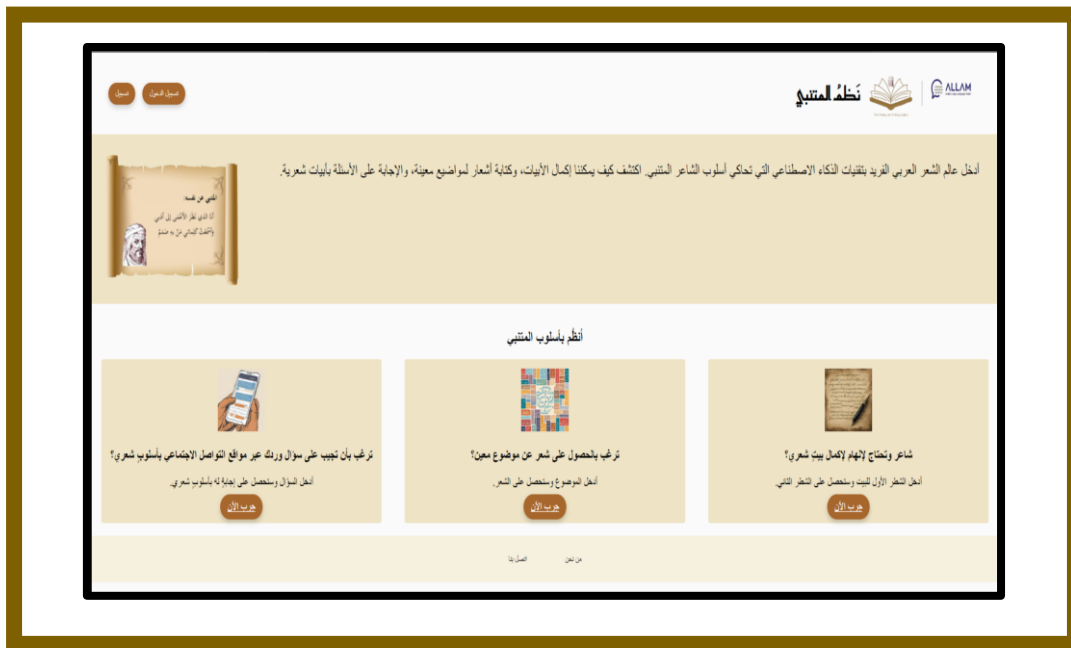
ALLAM

نَظْمُ المتنبي

تسجيل الدخول

تسجيل

أدخل عالم الشعر العربي الفريد بتقنيات الذكاء الاصطناعي التي تحاكي أسلوب الشاعر المتنبي. اكتشف كيف يمكننا إكمال الأبيات، وكتابة أشعار لمواضيع معينة، والإجابة على الأسئلة بأبيات شعرية.

المتنبي عن نفسه

أنا الذي نظر الأعمى إلى أدبي
وأسمعت كلماتي من به صممُ

أنظُم بأسلوب المتنبي

شاعر وتحتاج لإلهام لإكمال بيت شعري؟

أدخل الشطر الأول للبيت وستحصل على الشطر الثاني.

جرب الآن

ترغب بالحصول على شعر عن موضوع معين؟

أدخل الموضوع وستحصل على الشعر.

جرب الآن

ترغب بأن تجيب على سؤال وردك عبر مواقع التواصل الاجتماعي بأسلوب شعري؟

أدخل السؤال وستحصل على إجابة له بأسلوب شعري.

جرب الآن

من نحن

اتصل بنا